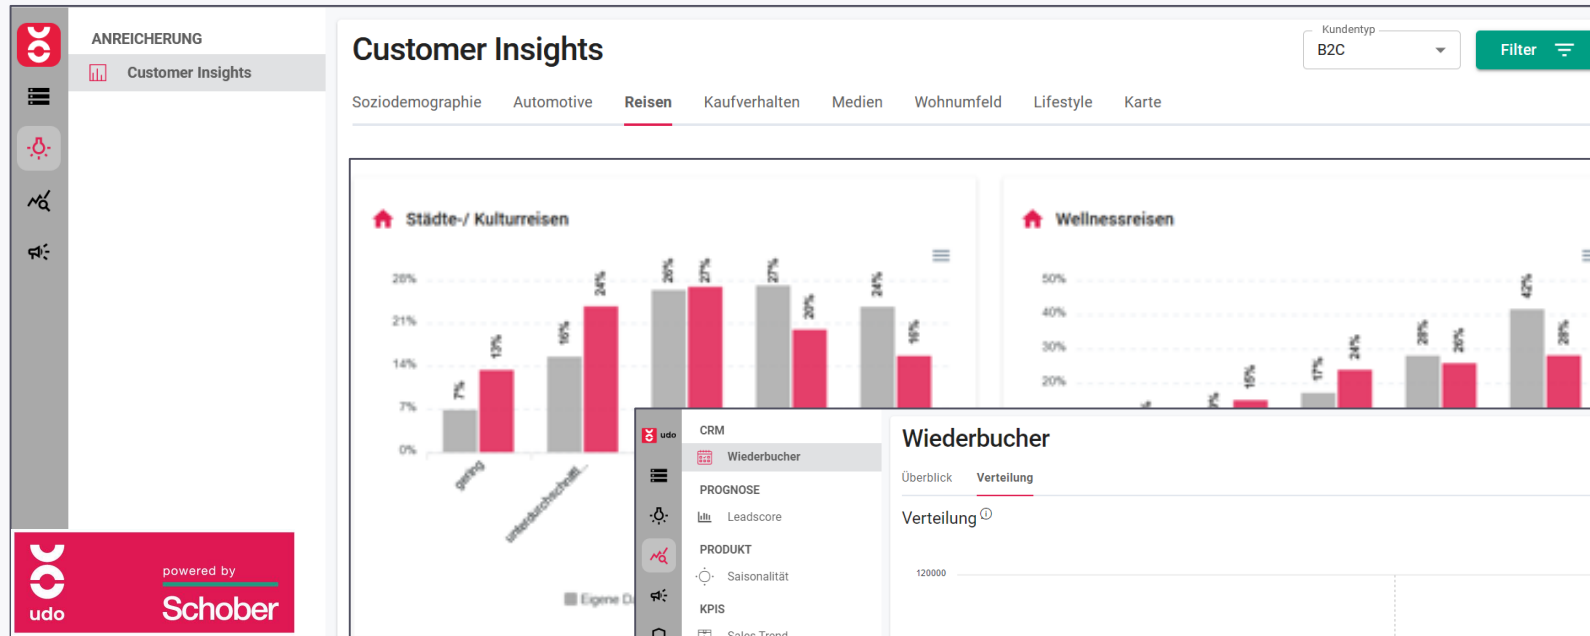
ANREICHERUNG

Customer Insights

Customer Insights

Kundentyp
B2C

Filter

Soziodemographie Automotive Reisen Kaufverhalten Medien Wohnumfeld Lifestyle Karte

Städte-/ Kulturreisen

28%
21%
14%
7%
0%

7%
13%
16%
24%
26%
27%
27%
20%
24%
16%

gering
unterdurchschnittl.

Eigene D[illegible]

Wellnessreisen

50%
40%
30%
20%

15%
17%
24%
28%
26%
42%
28%

udo

CRM
Wiederbucher
PROGNOSE
Leadscore
PRODUKT
Saisonalität
KPIS
Sales Trend

Wiederbucher

Überblick Verteilung

Verteilung ⓘ

120000

powered by
Schober
udo